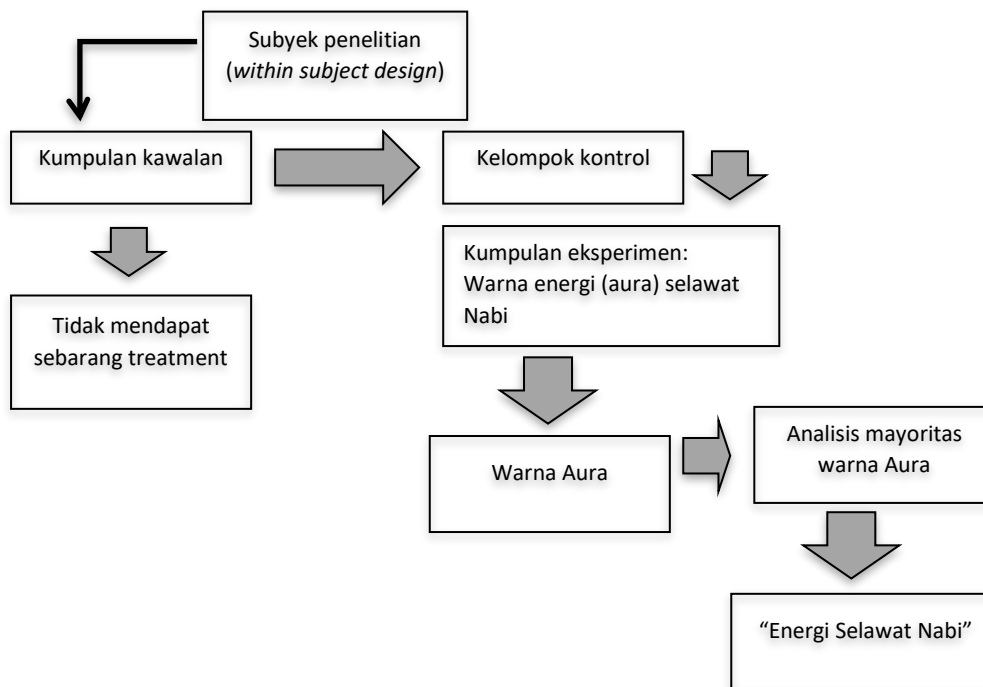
Subyek penelitian (*within subject design*)

Kumpulan kawalan

Kelompok kontrol

Tidak mendapat sebarang treatment

Kumpulan eksperimen: Warna energi (aura) selawat Nabi

Warna Aura

Analisis mayoritas warna Aura

"Energi Selawat Nabi"